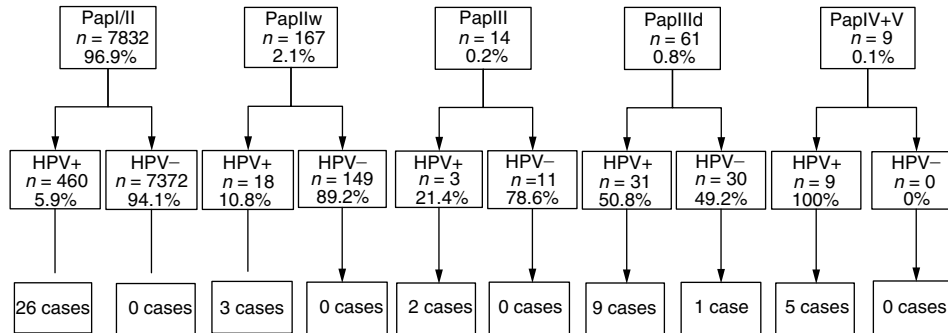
PapI/II
$n = 7832$
96.9%

PapIIw
$n = 167$
2.1%

PapIII
$n = 14$
0.2%

PapIIId
$n = 61$
0.8%

PapIV+V
$n = 9$
0.1%

HPV+
$n = 460$
5.9%

HPV−
$n = 7372$
94.1%

HPV+
$n = 18$
10.8%

HPV−
$n = 149$
89.2%

HPV+
$n = 3$
21.4%

HPV−
$n = 11$
78.6%

HPV+
$n = 31$
50.8%

HPV−
$n = 30$
49.2%

HPV+
$n = 9$
100%

HPV−
$n = 0$
0%

26 cases

0 cases

3 cases

0 cases

2 cases

0 cases

9 cases

1 case

5 cases

0 cases